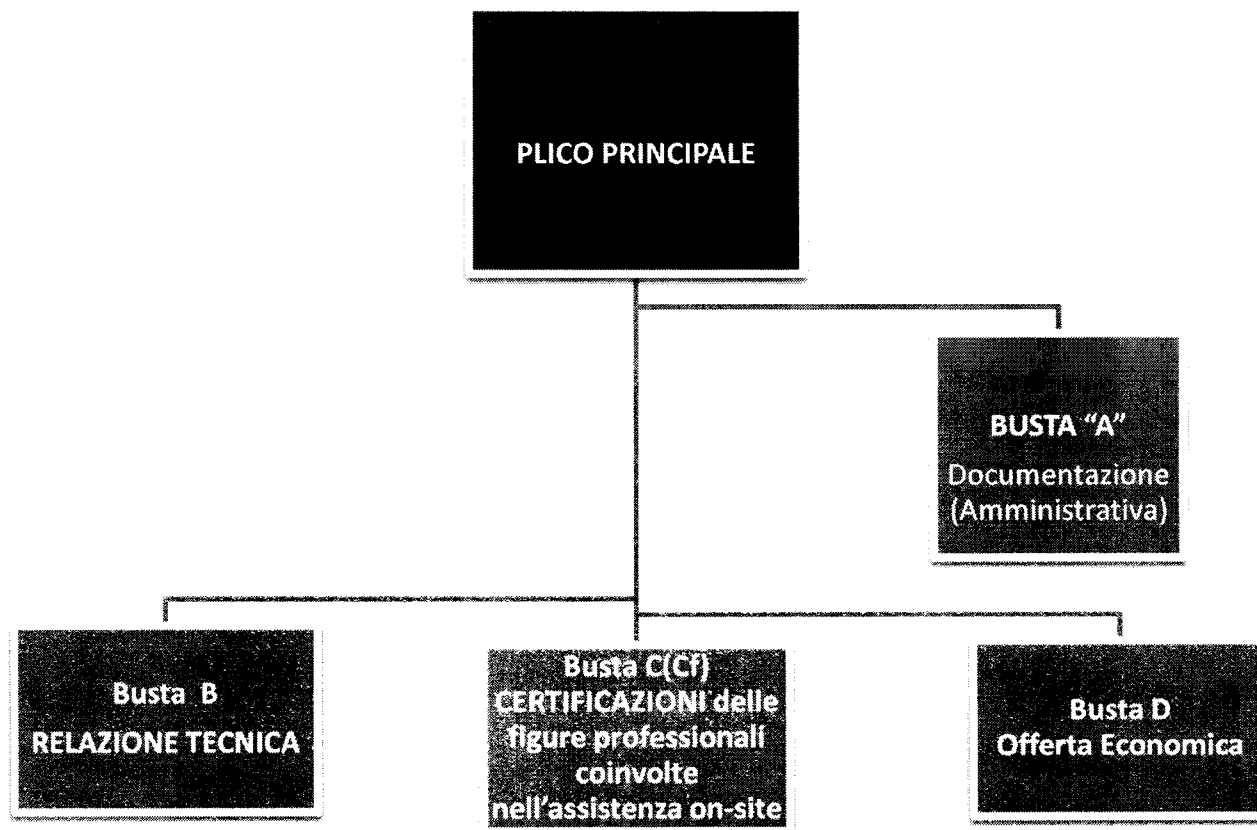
PLICO PRINCIPALE

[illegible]
BUSTA "A"
Documentazione
(Amministrativa)

Busta B
RELAZIONE TECNICA

Busta C(Cf)
CERTIFICAZIONI delle figure professionali coinvolte nell'assistenza on-site

Busta D
Offerta Economica